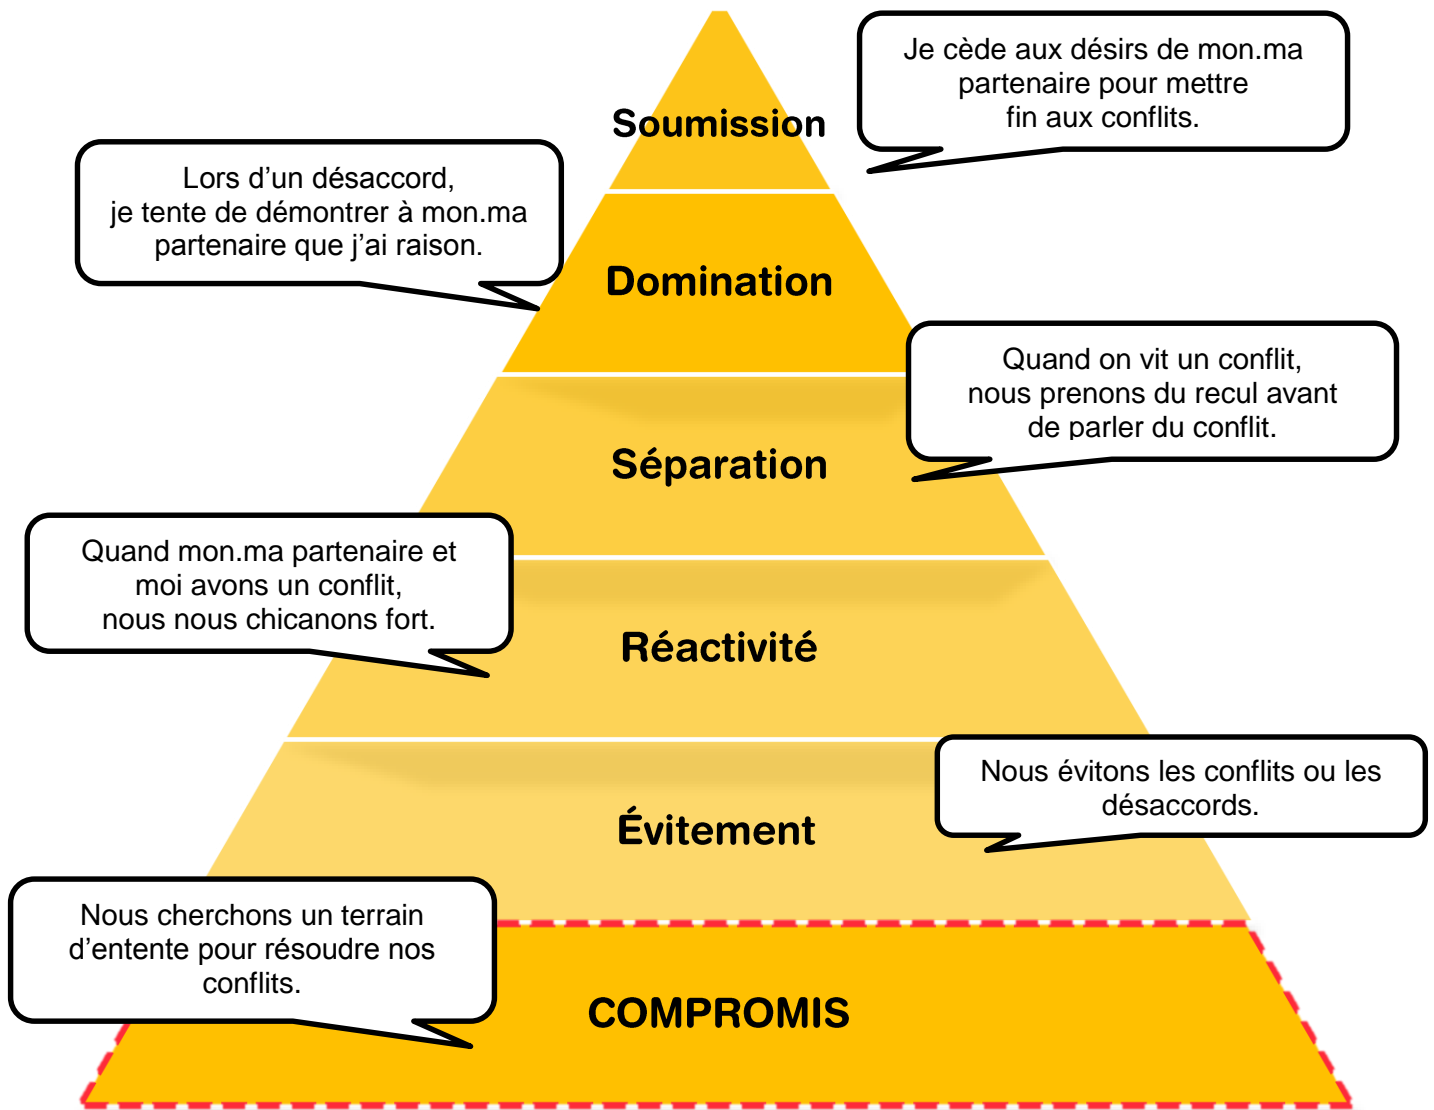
Soumission

Je cède aux désirs de mon.ma partenaire pour mettre fin aux conflits.

Lors d'un désaccord, je tente de démontrer à mon.ma partenaire que j'ai raison.

Domination

Quand on vit un conflit, nous prenons du recul avant de parler du conflit.

Séparation

Quand mon.ma partenaire et moi avons un conflit, nous nous chicanons fort.

Réactivité

Nous évitons les conflits ou les désaccords.

Évitement

Nous cherchons un terrain d'entente pour résoudre nos conflits.

COMPROMIS